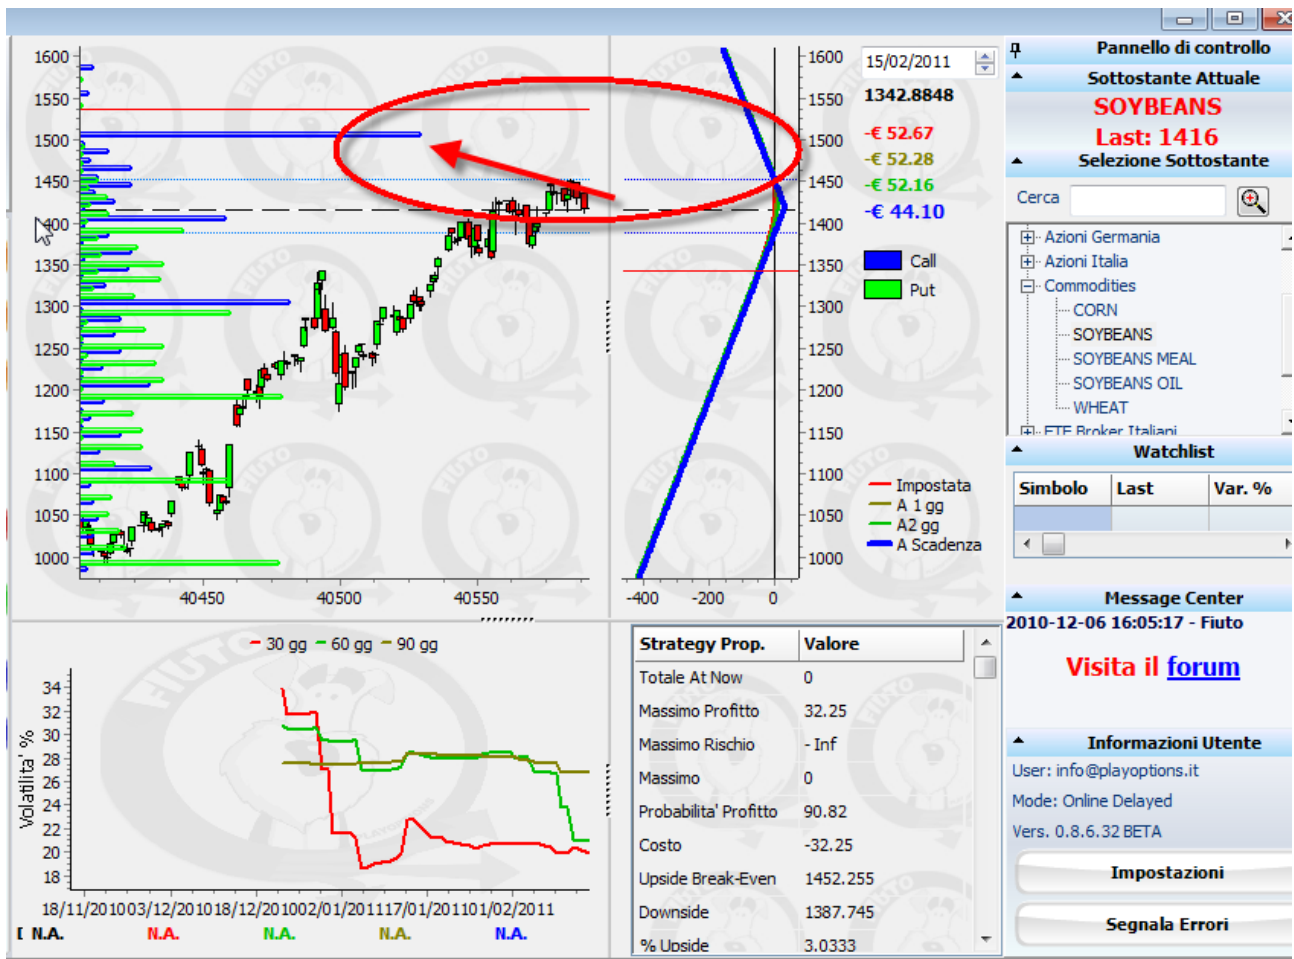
1600
1550
1500
1450
1400
1350
1300
1250
1200
1150
1100
1050
1000

40450 40500 40550

1600
1550
1500
1450
1400
1350
1300
1250
1200
1150
1100
1050
1000

-400 -200 0

15/02/2011
1342.8848
-€ 52.67
-€ 52.28
-€ 52.16
-€ 44.10

Call
Put

Impostata
A 1 gg
A2 gg
A Scadenza

Pannello di controllo
Sottostante Attuale
SOYBEANS
Last: 1416
Selezione Sottostante
Cerca

Azioni Germania
Azioni Italia
Commodities
CORN
SOYBEANS
SOYBEANS MEAL
SOYBEANS OIL
WHEAT
ETF Broker Italiani

Watchlist

| Simbolo | Last | Var. % |
|---|---|---|
| | | |

Message Center
2010-12-06 16:05:17 - Fiuto
Visita il forum

Informazioni Utente
User: info@playoptions.it
Mode: Online Delayed
Vers. 0.8.6.32 BETA

Impostazioni
Segnala Errori

30 gg 60 gg 90 gg

Volatilita' %
34
32
30
28
26
24
22
20
18

18/11/2010 03/12/2010 18/12/2010 02/01/2011 17/01/2011 01/02/2011

I N.A. N.A. N.A. N.A. N.A.

| Strategy Prop. | Valore |
|---|---|
| Totale At Now | 0 |
| Massimo Profitto | 32.25 |
| Massimo Rischio | - Inf |
| Massimo | 0 |
| Probabilita' Profitto | 90.82 |
| Costo | -32.25 |
| Upside Break-Even | 1452.255 |
| Downside | 1387.745 |
| % Upside | 3.0333 |